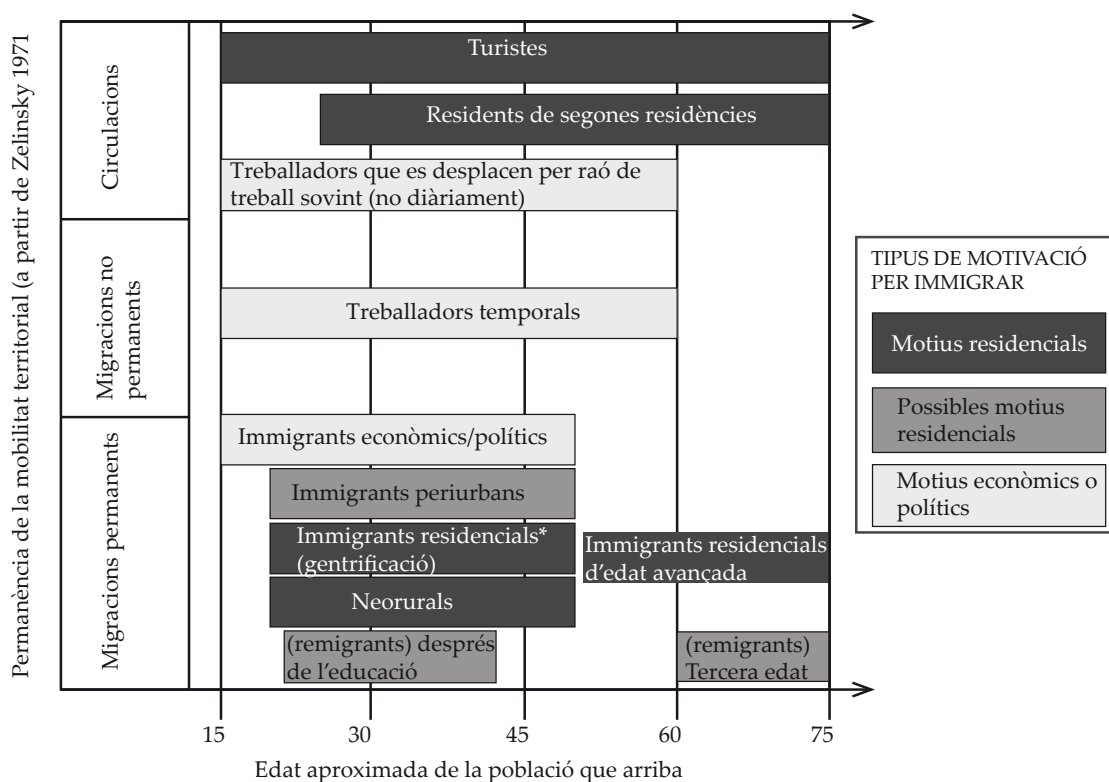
Permanència de la mobilitat territorial (a partir de Zelinsky 1971

Circulacions

Migracions no permanents

Migracions permanents

Turistes

Residents de segones residències

Treballadors que es desplacen per raó de treball sovint (no diàriament)

Treballadors temporals

Immigrants econòmics/polítics

Immigrants periurbans

Immigrants residencials* (gentrificació)

Immigrants residencials d'edat avançada

Neorurals

(remigrants) després de l'educació

(remigrants) Tercera edat

15 30 45 60 75

Edat aproximada de la població que arriba

TIPUS DE MOTIVACIÓ PER IMMIGRAR

Motius residencials

Possibles motius residencials

Motius econòmics o polítics